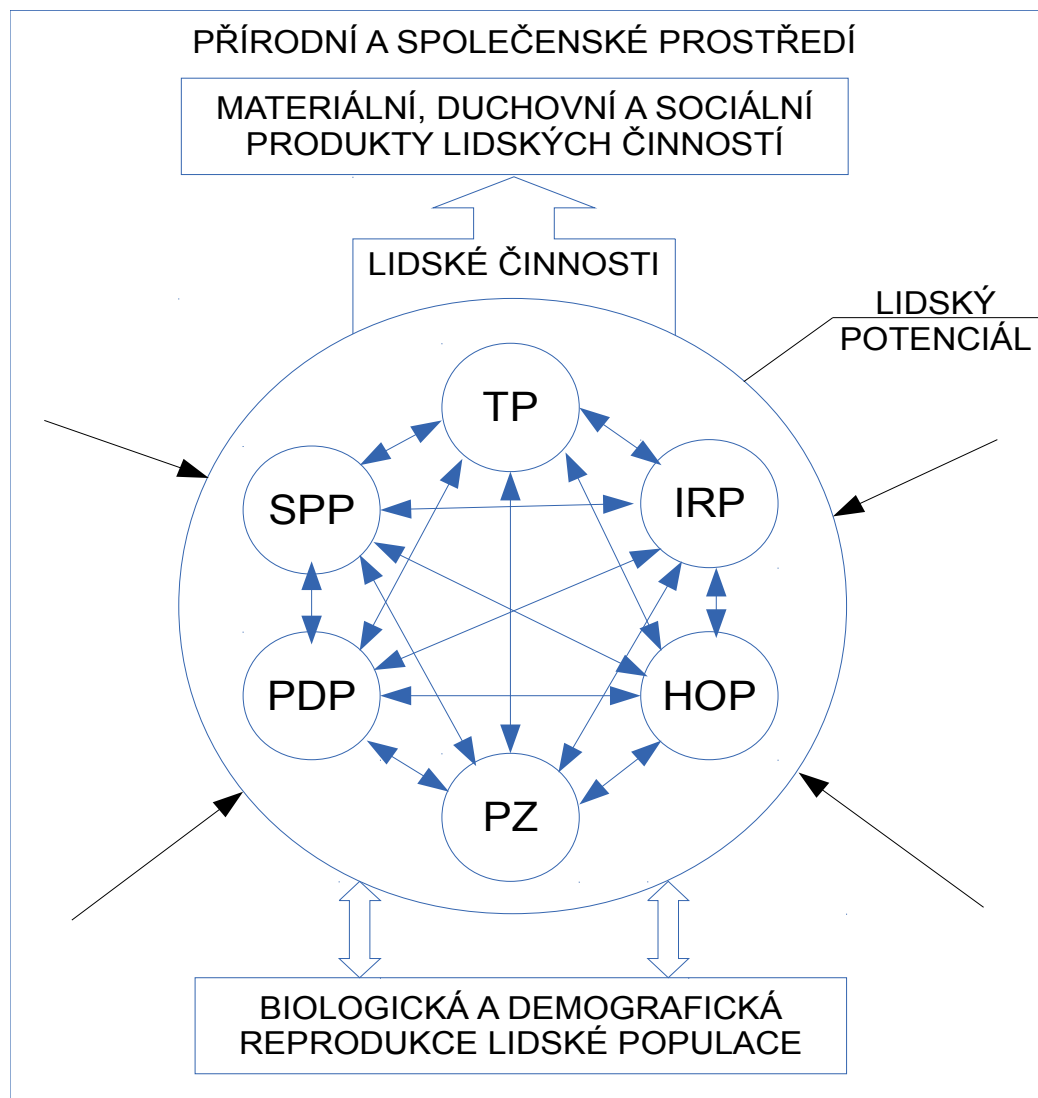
PŘÍRODNÍ A SPOLEČENSKÉ PROSTŘEDÍ

MATERIÁLNÍ, DUCHOVNÍ A SOCIÁLNÍ PRODUKTY LIDSKÝCH ČINNOSTÍ

LIDSKÉ ČINNOSTI

LIDSKÝ POTENCIÁL

TP

SPP

IRP

PDP

HOP

PZ

BIOLOGICKÁ A DEMOGRAFICKÁ REPRODUKCE LIDSKÉ POPULACE